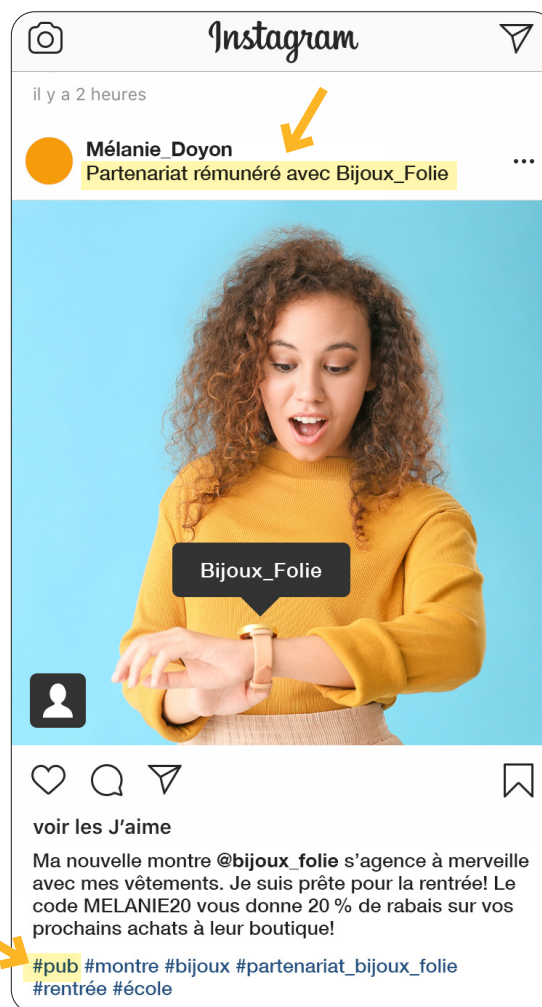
Instagram

il y a 2 heures

Mélanie_Doyon
Partenariat rémunéré avec Bijoux_Folie

Bijoux_Folie

voir les J'aime

Ma nouvelle montre @bijoux_folie s'agence à merveille avec mes vêtements. Je suis prête pour la rentrée! Le code MELANIE20 vous donne 20 % de rabais sur vos prochains achats à leur boutique!

#pub #montre #bijoux #partenariat_bijoux_folie #rentrée #école